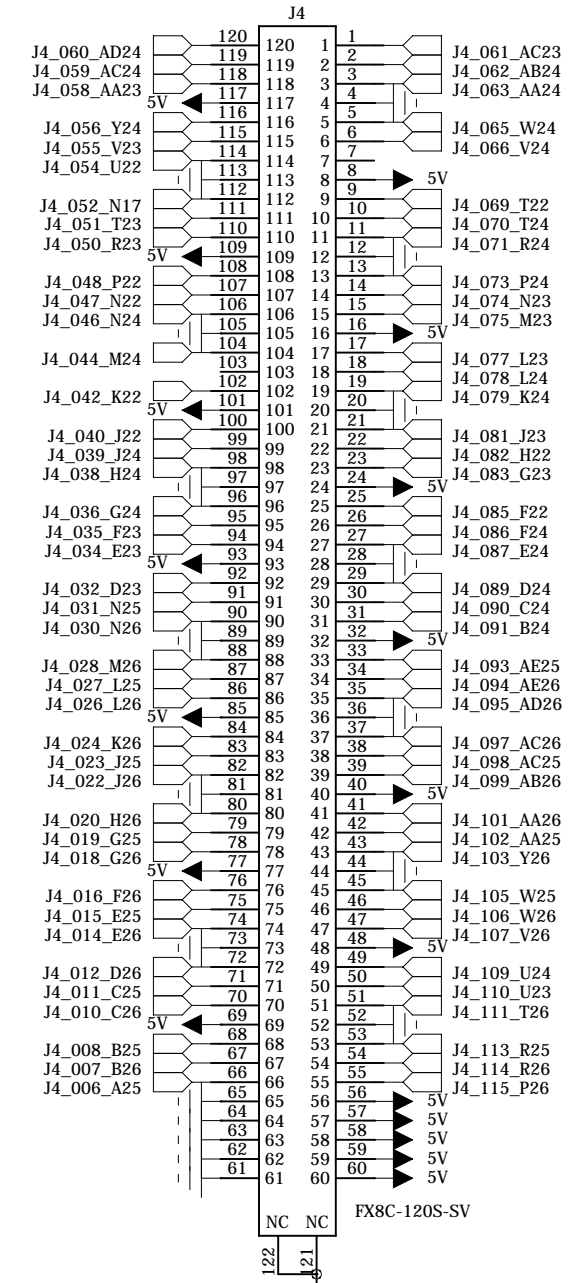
J4

J4_060_AD24
J4_059_AC24
J4_058_AA23
5V
J4_056_Y24
J4_055_V23
J4_054_U22
J4_052_N17
J4_051_T23
J4_050_R23
5V
J4_048_P22
J4_047_N22
J4_046_N24
J4_044_M24
J4_042_K22
5V
J4_040_J22
J4_039_J24
J4_038_H24
J4_036_G24
J4_035_F23
J4_034_E23
5V
J4_032_D23
J4_031_N25
J4_030_N26
J4_028_M26
J4_027_L25
J4_026_L26
5V
J4_024_K26
J4_023_J25
J4_022_J26
J4_020_H26
J4_019_G25
J4_018_G26
5V
J4_016_F26
J4_015_E25
J4_014_E26
J4_012_D26
J4_011_C25
J4_010_C26
5V
J4_008_B25
J4_007_B26
J4_006_A25

| | | | |
|---|---|---|---|
| 120 | 120 | 1 | 1 |
| 119 | 119 | 2 | 2 |
| 118 | 118 | 3 | 3 |
| 117 | 117 | 4 | 4 |
| 116 | 116 | 5 | 5 |
| 115 | 115 | 6 | 6 |
| 114 | 114 | 7 | 7 |
| 113 | 113 | 8 | 8 |
| 112 | 112 | 9 | 9 |
| 111 | 111 | 10 | 10 |
| 110 | 110 | 11 | 11 |
| 109 | 109 | 12 | 12 |
| 108 | 108 | 13 | 13 |
| 107 | 107 | 14 | 14 |
| 106 | 106 | 15 | 15 |
| 105 | 105 | 16 | 16 |
| 104 | 104 | 17 | 17 |
| 103 | 103 | 18 | 18 |
| 102 | 102 | 19 | 19 |
| 101 | 101 | 20 | 20 |
| 100 | 100 | 21 | 21 |
| 99 | 99 | 22 | 22 |
| 98 | 98 | 23 | 23 |
| 97 | 97 | 24 | 24 |
| 96 | 96 | 25 | 25 |
| 95 | 95 | 26 | 26 |
| 94 | 94 | 27 | 27 |
| 93 | 93 | 28 | 28 |
| 92 | 92 | 29 | 29 |
| 91 | 91 | 30 | 30 |
| 90 | 90 | 31 | 31 |
| 89 | 89 | 32 | 32 |
| 88 | 88 | 33 | 33 |
| 87 | 87 | 34 | 34 |
| 86 | 86 | 35 | 35 |
| 85 | 85 | 36 | 36 |
| 84 | 84 | 37 | 37 |
| 83 | 83 | 38 | 38 |
| 82 | 82 | 39 | 39 |
| 81 | 81 | 40 | 40 |
| 80 | 80 | 41 | 41 |
| 79 | 79 | 42 | 42 |
| 78 | 78 | 43 | 43 |
| 77 | 77 | 44 | 44 |
| 76 | 76 | 45 | 45 |
| 75 | 75 | 46 | 46 |
| 74 | 74 | 47 | 47 |
| 73 | 73 | 48 | 48 |
| 72 | 72 | 49 | 49 |
| 71 | 71 | 50 | 50 |
| 70 | 70 | 51 | 51 |
| 69 | 69 | 52 | 52 |
| 68 | 68 | 53 | 53 |
| 67 | 67 | 54 | 54 |
| 66 | 66 | 55 | 55 |
| 65 | 65 | 56 | 56 |
| 64 | 64 | 57 | 57 |
| 63 | 63 | 58 | 58 |
| 62 | 62 | 59 | 59 |
| 61 | 61 | 60 | 60 |

J4_061_AC23
J4_062_AB24
J4_063_AA24
J4_065_W24
J4_066_V24
5V
J4_069_T22
J4_070_T24
J4_071_R24
J4_073_P24
J4_074_N23
J4_075_M23
5V
J4_077_L23
J4_078_L24
J4_079_K24
J4_081_J23
J4_082_H22
J4_083_G23
5V
J4_085_F22
J4_086_F24
J4_087_E24
J4_089_D24
J4_090_C24
J4_091_B24
5V
J4_093_AE25
J4_094_AE26
J4_095_AD26
J4_097_AC26
J4_098_AC25
J4_099_AB26
5V
J4_101_AA26
J4_102_AA25
J4_103_Y26
J4_105_W25
J4_106_W26
J4_107_V26
5V
J4_109_U24
J4_110_U23
J4_111_T26
J4_113_R25
J4_114_R26
J4_115_P26
5V
5V
5V
5V
5V

NC NC
FX8C-120S-SV
122
121